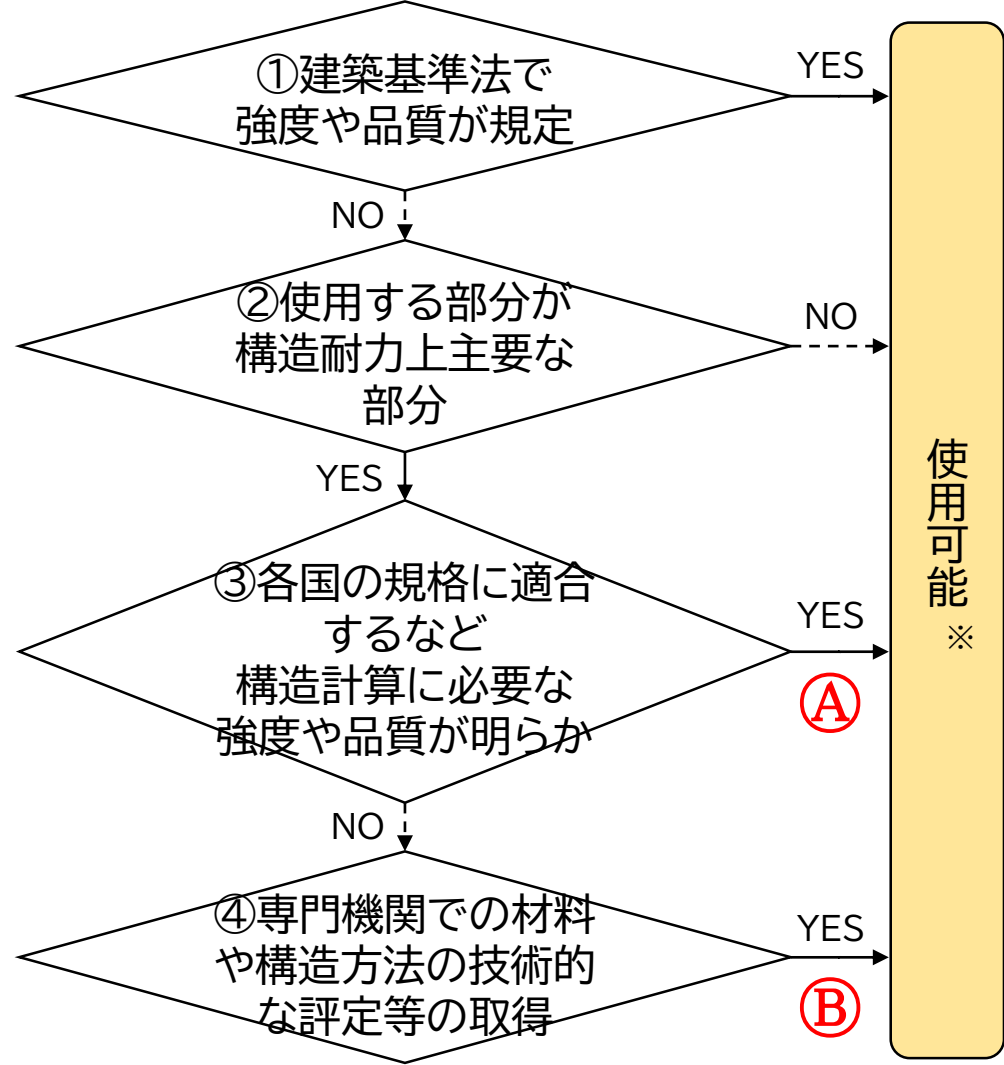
①建築基準法で強度や品質が規定

YES

NO

②使用する部分が構造耐力上主要な部分

NO

YES

③各国の規格に適合するなど構造計算に必要な強度や品質が明らか

YES

Ⓐ

NO

④専門機関での材料や構造方法の技術的な評定等の取得

YES

Ⓑ

使用可能 ※